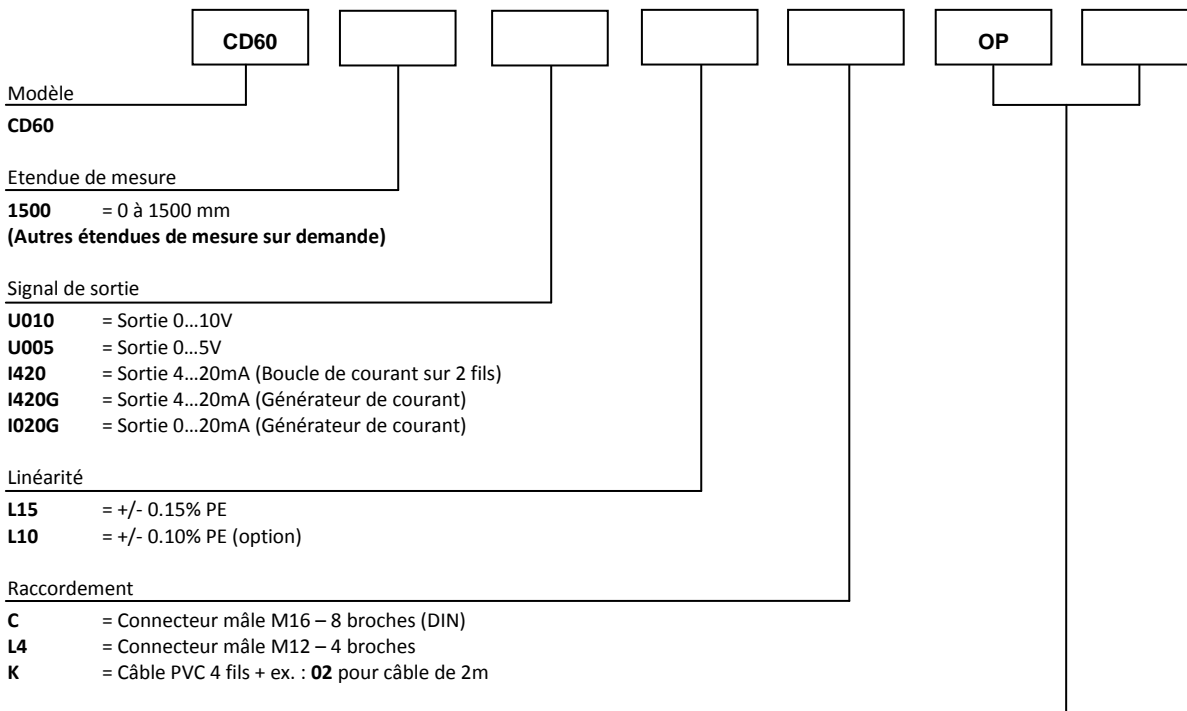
CD60

OP

Modèle

**CD60**

Etendue de mesure

**1500** = 0 à 1500 mm
**(Autres étendues de mesure sur demande)**

Signal de sortie

**U010** = Sortie 0…10V
**U005** = Sortie 0…5V
**I420** = Sortie 4…20mA (Boucle de courant sur 2 fils)
**I420G** = Sortie 4…20mA (Générateur de courant)
**I020G** = Sortie 0…20mA (Générateur de courant)

Linéarité

**L15** = +/- 0.15% PE
**L10** = +/- 0.10% PE (option)

Raccordement

**C** = Connecteur mâle M16 – 8 broches (DIN)
**L4** = Connecteur mâle M12 – 4 broches
**K** = Câble PVC 4 fils + ex. : **02** pour câble de 2m